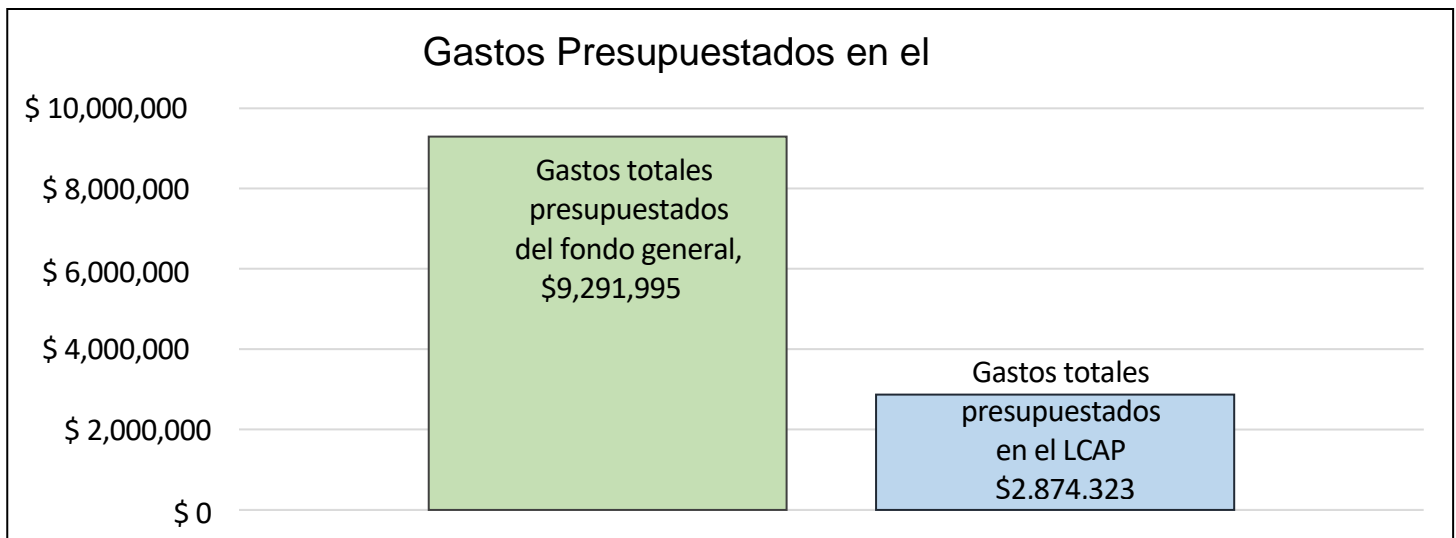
Gastos Presupuestados en el

$ 10,000,000
$ 8,000,000
$ 6,000,000
$ 4,000,000
$ 2,000,000
$ 0

Gastos totales presupuestados del fondo general, $9,291,995

Gastos totales presupuestados en el LCAP $2.874.323